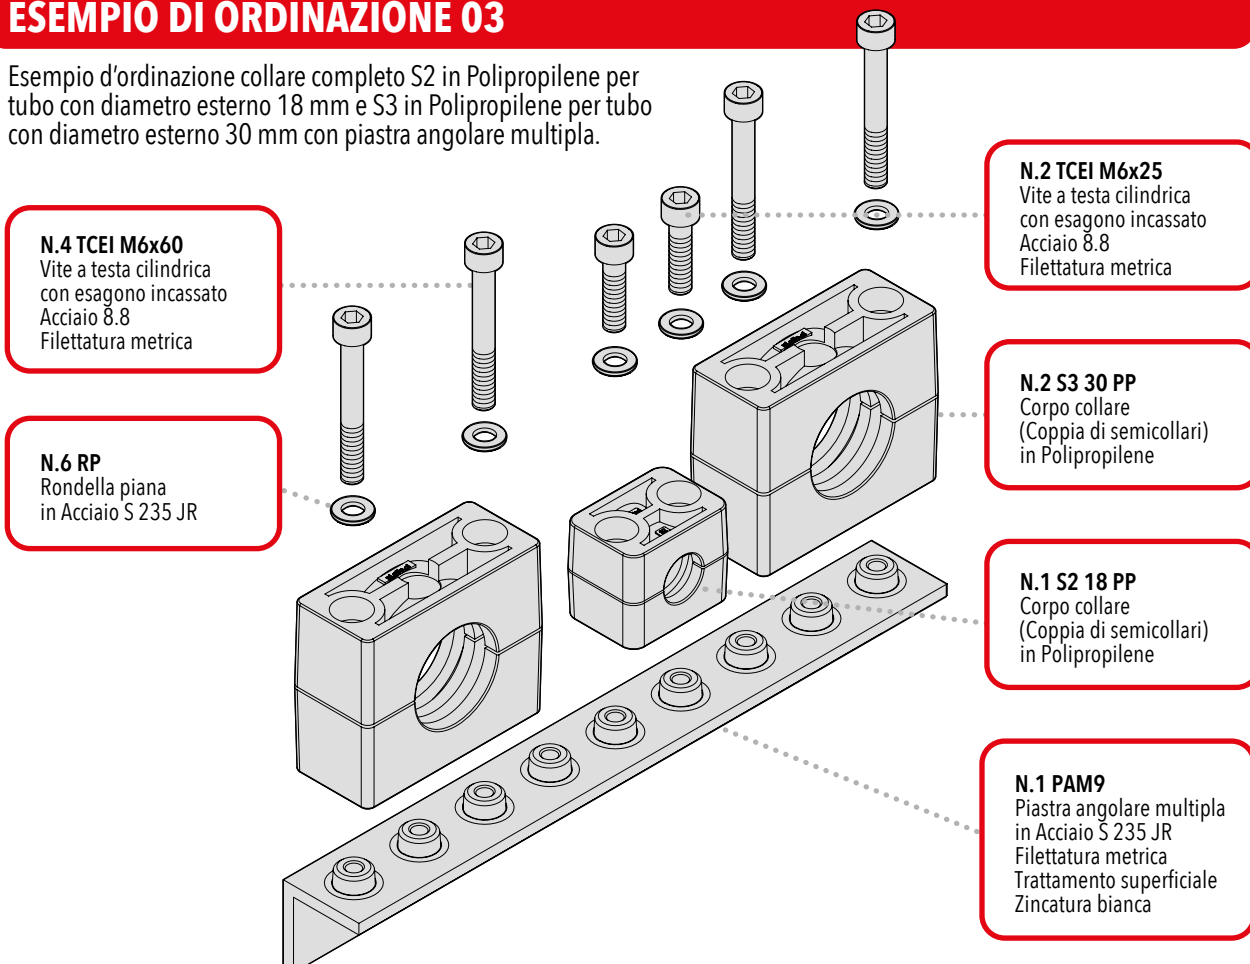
ESEMPIO DI ORDINAZIONE 03

Esempio d'ordinazione collare completo S2 in Polipropilene per tubo con diametro esterno 18 mm e S3 in Polipropilene per tubo con diametro esterno 30 mm con piastra angolare multipla.

N.2 TCEI M6x25
Vite a testa cilindrica con esagono incassato
Acciaio 8.8
Filettatura metrica

N.4 TCEI M6x60
Vite a testa cilindrica con esagono incassato
Acciaio 8.8
Filettatura metrica

N.2 S3 30 PP
Corpo collare
(Coppia di semicollari)
in Polipropilene

N.6 RP
Rondella piana
in Acciaio S 235 JR

N.1 S2 18 PP
Corpo collare
(Coppia di semicollari)
in Polipropilene

N.1 PAM9
Piastra angolare multipla
in Acciaio S 235 JR
Filettatura metrica
Trattamento superficiale
Zincatura bianca